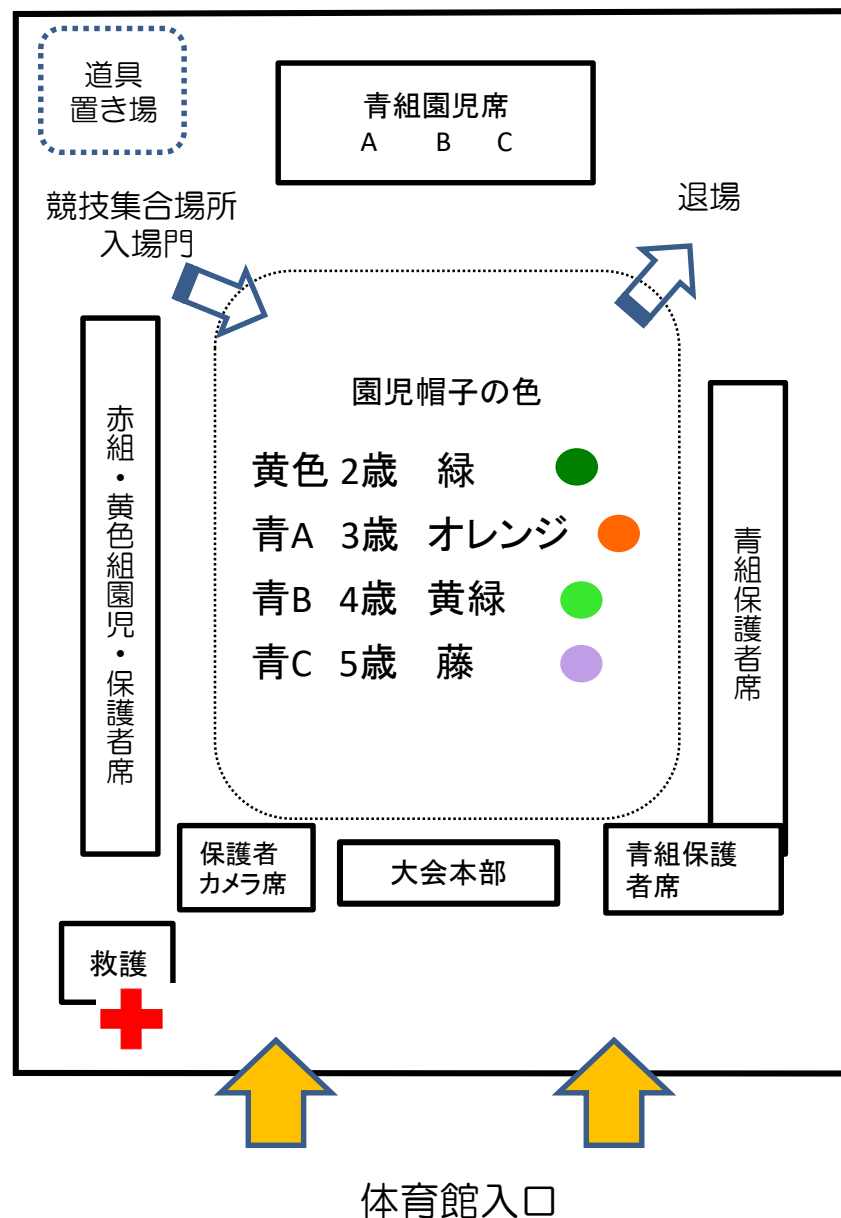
道具置き場

青組園児席
A B C

競技集合場所
入場門

退場

赤組・黄色組園児・保護者席

園児帽子の色

黄色 2歳 緑
青A 3歳 オレンジ
青B 4歳 黄緑
青C 5歳 藤

青組保護者席

保護者カメラ席

大会本部

青組保護者席

救護

体育館入口